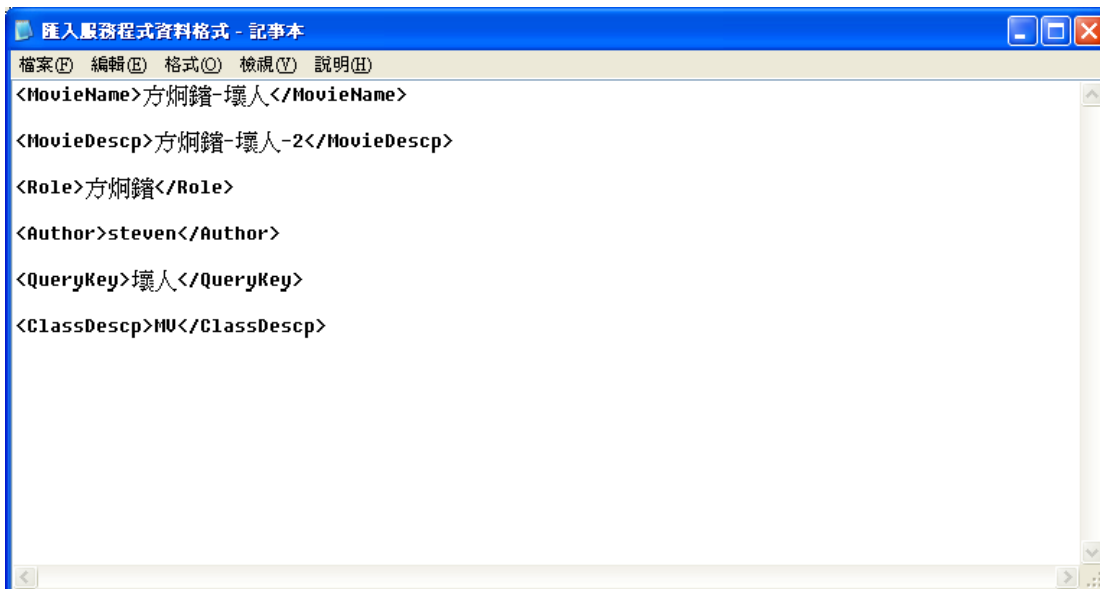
匯入服務程式資料格式 - 記事本

檔案(F) 編輯(E) 格式(O) 檢視(V) 說明(H)

<MovieName>方炯鑌-壞人</MovieName>

<MovieDescp>方炯鑌-壞人-2</MovieDescp>

<Role>方炯鑌</Role>

<Author>steven</Author>

<QueryKey>壞人</QueryKey>

<ClassDescp>MV</ClassDescp>